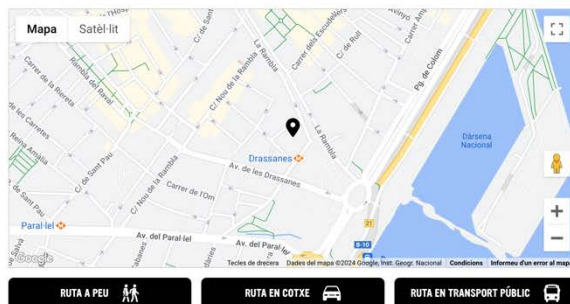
Mapa Satèl·lit

Carrer de la Riereta
Rambla del Raval
C/ de Sant
Carrer dels Escudellers
Carrer de Ruil
Avinyó
Carrer de les Carretes
C/ Nou de la Rambla
La Rambla
Pg. de Colom
Reina Amàlia
C/ de Sant Pau
Drassanes
Dàrsena Nacional
Carrer de l'Om
Av. de les Drassanes
C/ Nou de la Rambla
de Sant Pau
Paral·lel
Av. del Paral·lel
Av. del Paral·lel
B-10
Google
Tecles de drecera Dades del mapa ©2024 Google, Inst. Geogr. Nacional Condicions Informeu d'un error al mapa

RUTA A PEU
RUTA EN COTXE
RUTA EN TRANSPORT PÚBLIC